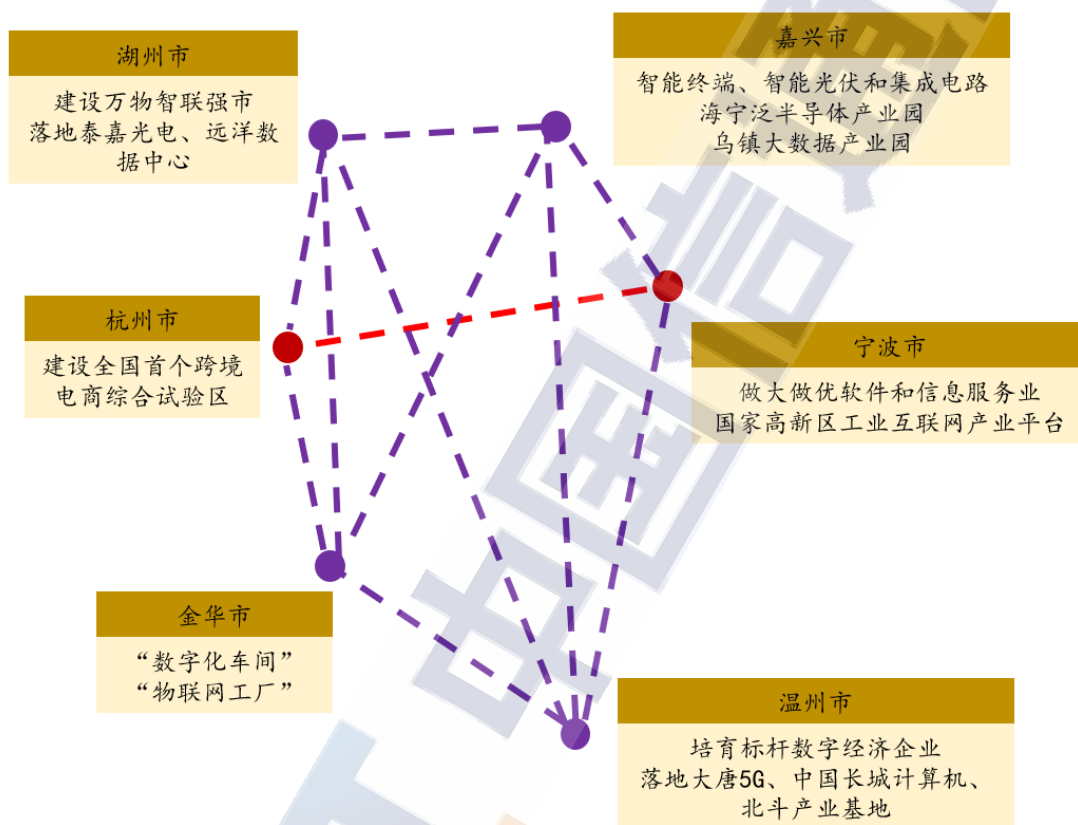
湖州市

建设万物智联强市
落地泰嘉光电、远洋数据中心

嘉兴市

智能终端、智能光伏和集成电路
海宁泛半导体产业园
乌镇大数据产业园

杭州市

建设全国首个跨境电商综合试验区

宁波市

做大做优软件和信息服务业
国家高新区工业互联网产业平台

金华市

“数字化车间”
“物联网工厂”

温州市

培育标杆数字经济企业
落地大唐5G、中国长城计算机、北斗产业基地